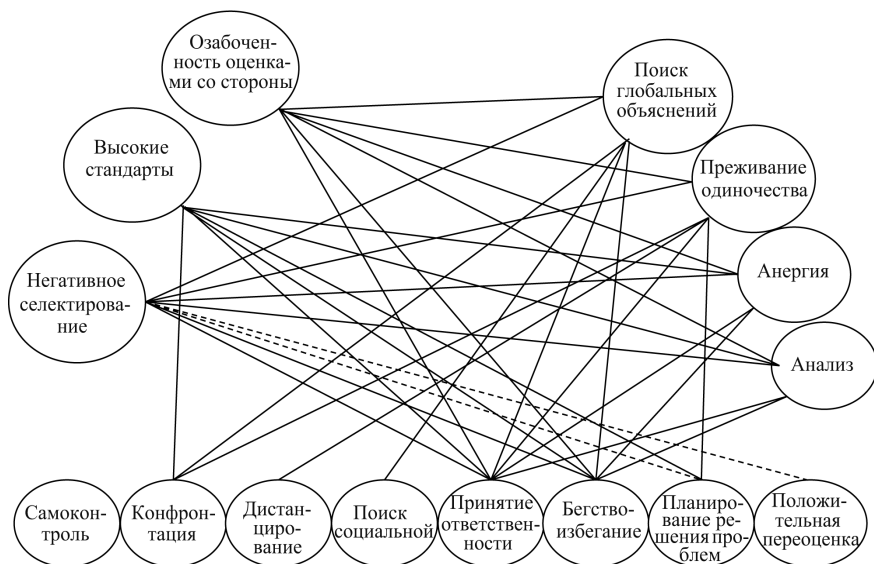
Озабоченность оценками со стороны

Поиск глобальных объяснений

Высокие стандарты

Переживание одиночества

Негативное селектирование

Анергия

Анализ

Самоконтроль

Конфронтация

Дистанцирование

Поиск социальной

Принятие ответственности

Бегство-избегание

Планирование решения проблем

Положительная переоценка